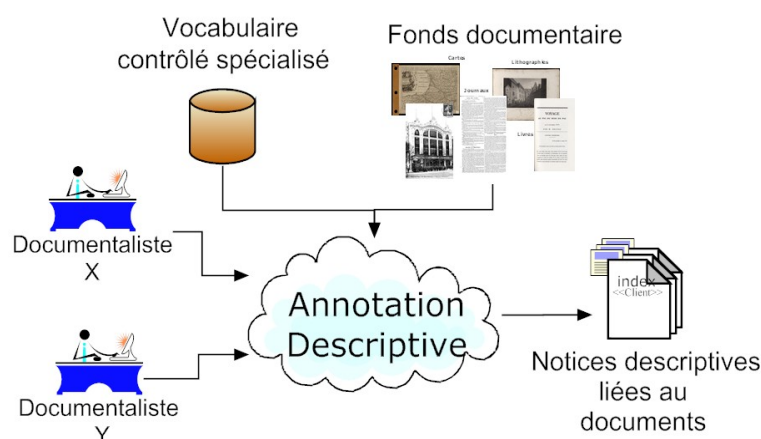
Vocabulaire contrôlé spécialisé

Fonds documentaire

Cartes

Lithographies

Journaux

Livres

VOYAGE

Documentaliste X

Documentaliste Y

Annotation Descriptive

index <<Client>>

Notices descriptives liées au documents